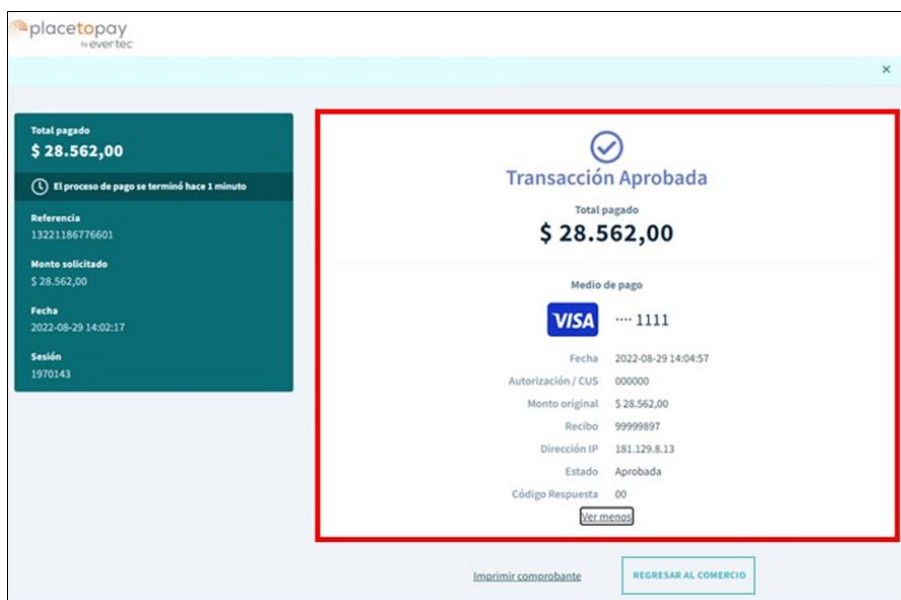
placetopay
by evertec

×

Total pagado
$ 28.562,00

El proceso de pago se terminó hace 1 minuto

Referencia
13221186776601

Monto solicitado
$ 28.562,00

Fecha
2022-08-29 14:02:17

Sesión
1970143

Transacción Aprobada

Total pagado
$ 28.562,00

Medio de pago

VISA ···· 1111

| | |
|---|---|
| Fecha | 2022-08-29 14:04:57 |
| Autorización / CUS | 000000 |
| Monto original | $ 28.562,00 |
| Recibo | 99999897 |
| Dirección IP | 181.129.8.13 |
| Estado | Aprobada |
| Código Respuesta | 00 |

Ver menos

Imprimir comprobante

REGRESAR AL COMERCIO